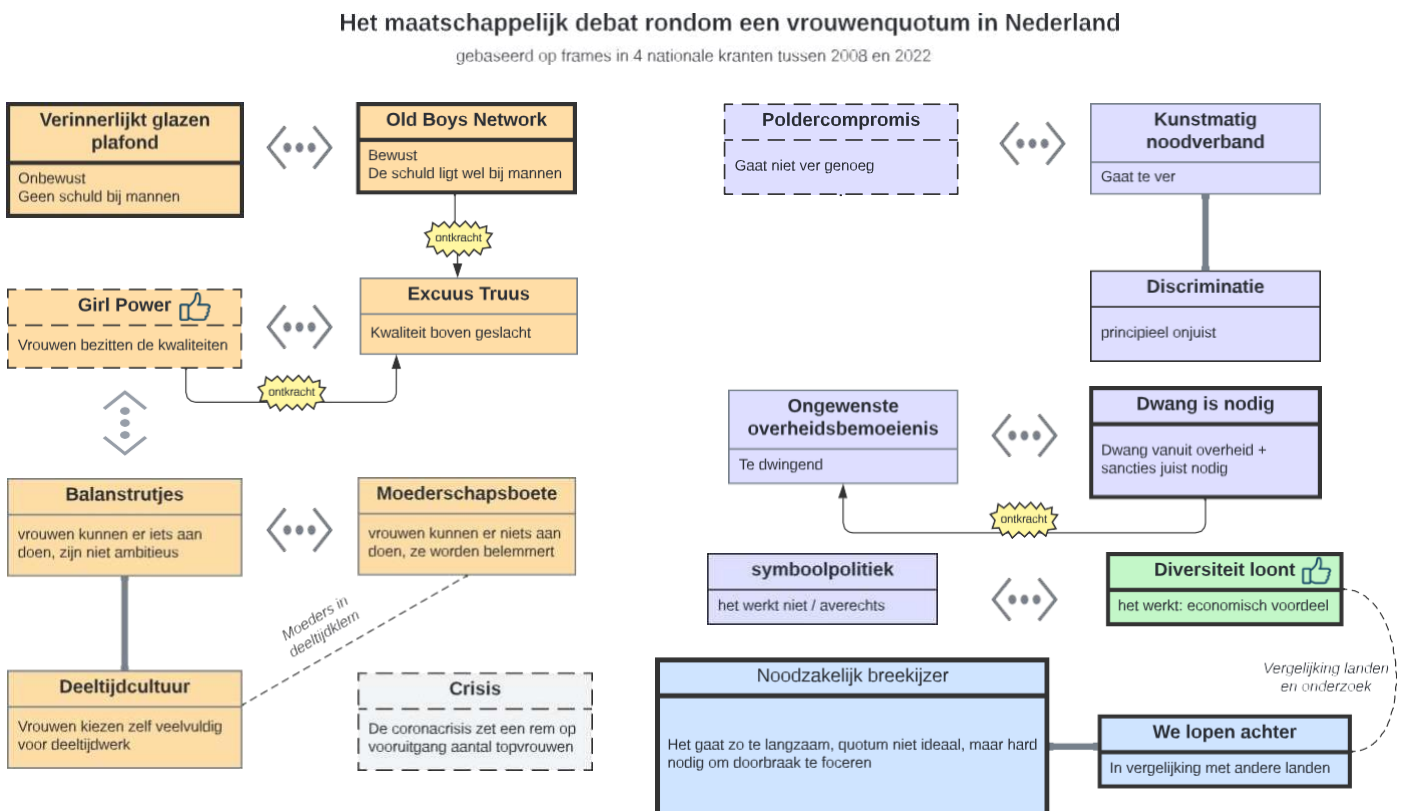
Het maatschappelijk debat rondom een vrouwenquotum in Nederland

gebaseerd op frames in 4 nationale kranten tussen 2008 en 2022

Verinnerlijkt glazen plafond
Onbewust
Geen schuld bij mannen

Old Boys Network
Bewust
De schuld ligt wel bij mannen

ontkracht

Girl Power
Vrouwen bezitten de kwaliteiten

Excuus Truus
Kwaliteit boven geslacht

ontkracht

Balanstrutjes
vrouwen kunnen er iets aan doen, zijn niet ambitieus

Moederschapsboete
vrouwen kunnen er niets aan doen, ze worden belemmert

Moeders in deeltijdklem

Deeltijdcultuur
Vrouwen kiezen zelf veelvuldig voor deeltijdwerk

Crisis
De coronacrisis zet een rem op vooruitgang aantal topvrouwen

Poldercompromis
Gaat niet ver genoeg

Kunstmatig noodverband
Gaat te ver

Discriminatie
principieel onjuist

Ongewenste overheidsbemoeienis
Te dwingend

Dwang is nodig
Dwang vanuit overheid + sancties juist nodig

ontkracht

symboolpolitiek
het werkt niet / averechts

Diversiteit loont
het werkt: economisch voordeel

Vergelijking landen en onderzoek

Noodzakelijk breekijzer
Het gaat zo te langzaam, quotum niet ideaal, maar hard nodig om doorbraak te foceren

We lopen achter
In vergelijking met andere landen